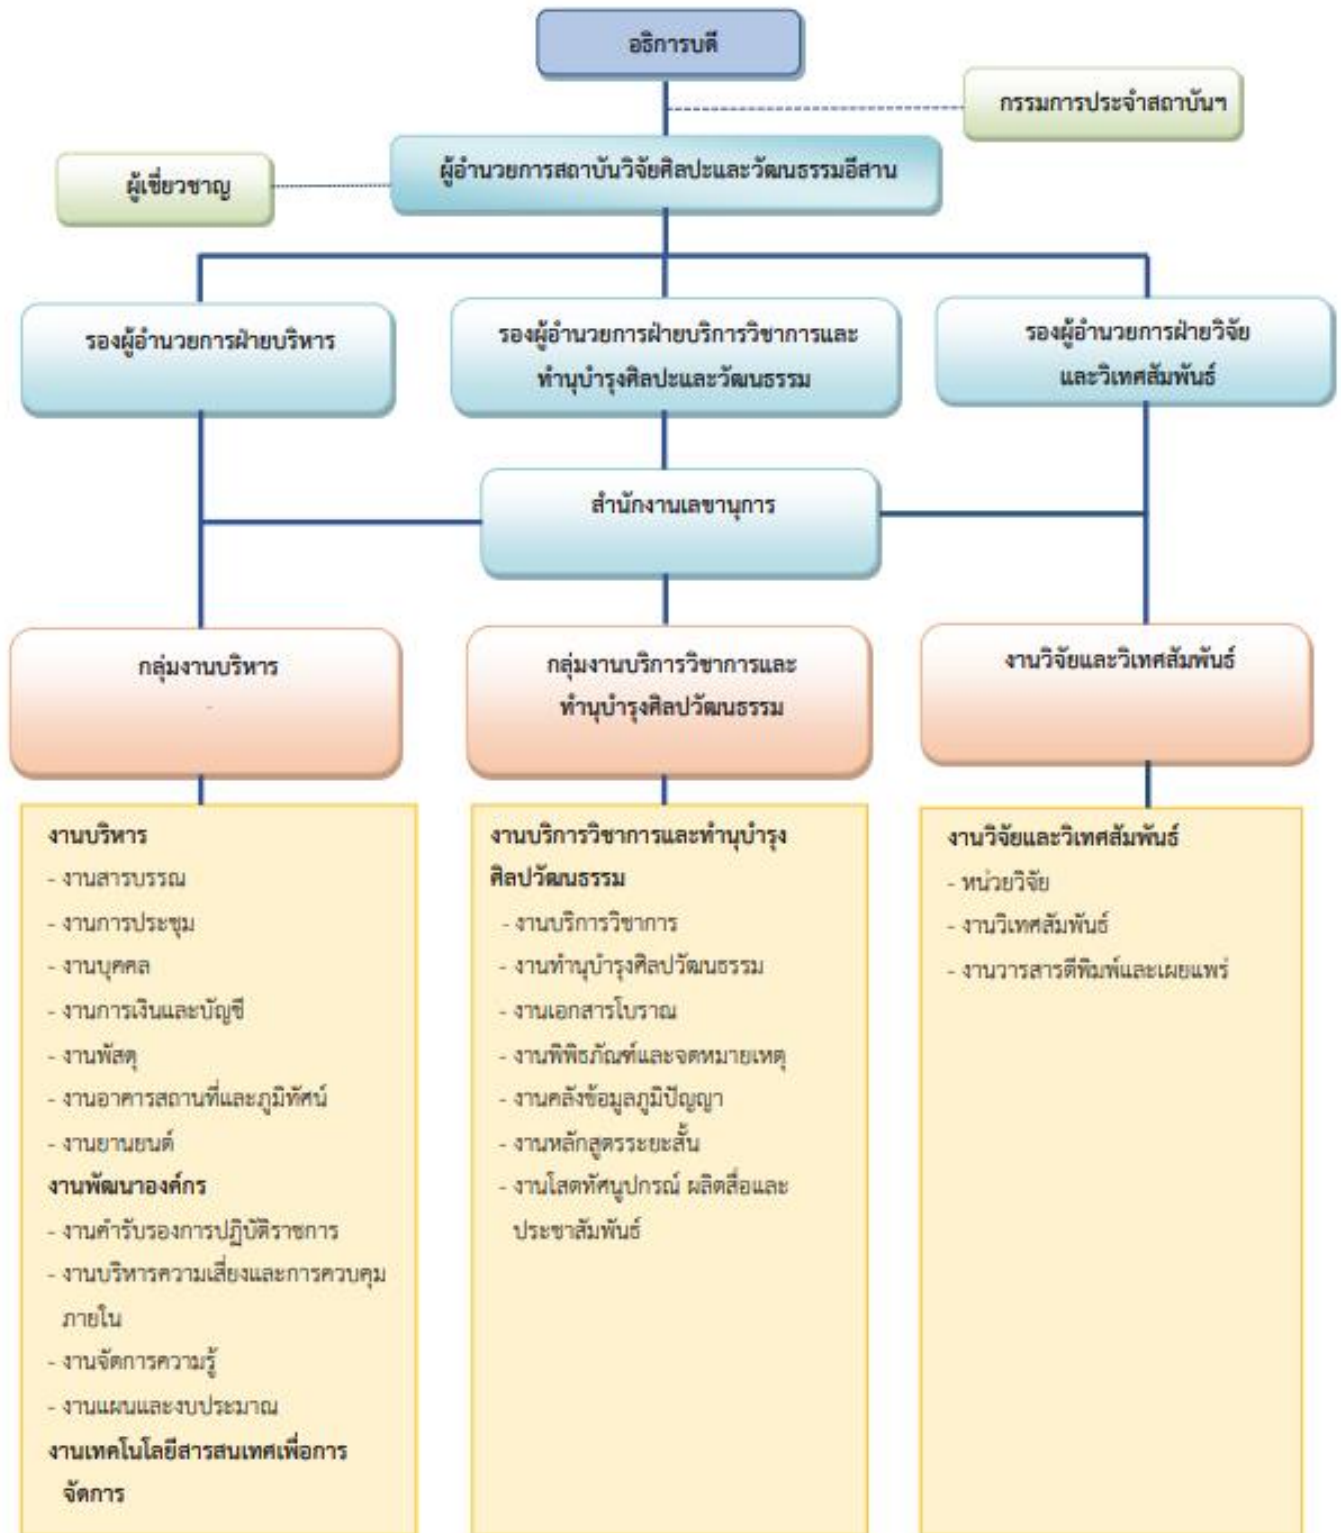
อธิการบดี

กรรมการประจำสถาบันฯ

ผู้เชี่ยวชาญ

ผู้อำนวยการสถาบันวิจัยศิลปะและวัฒนธรรมอีสาน

รองผู้อำนวยการฝ่ายบริหาร

รองผู้อำนวยการฝ่ายบริการวิชาการและทำนุบำรุงศิลปะและวัฒนธรรม

รองผู้อำนวยการฝ่ายวิจัยและวิเทศสัมพันธ์

สำนักงานเลขานุการ

กลุ่มงานบริหาร

กลุ่มงานบริการวิชาการและทำนุบำรุงศิลปวัฒนธรรม

งานวิจัยและวิเทศสัมพันธ์

งานบริหาร
- งานสารบรรณ
- งานการประชุม
- งานบุคคล
- งานการเงินและบัญชี
- งานพัสดุ
- งานอาคารสถานที่และภูมิทัศน์
- งานยานยนต์
งานพัฒนาองค์กร
- งานคำรับรองการปฏิบัติราชการ
- งานบริหารความเสี่ยงและการควบคุมภายใน
- งานจัดการความรู้
- งานแผนและงบประมาณ
งานเทคโนโลยีสารสนเทศเพื่อการจัดการ

งานบริการวิชาการและทำนุบำรุงศิลปวัฒนธรรม
- งานบริการวิชาการ
- งานทำนุบำรุงศิลปวัฒนธรรม
- งานเอกสารโบราณ
- งานพิพิธภัณฑ์และจดหมายเหตุ
- งานคลังข้อมูลภูมิปัญญา
- งานหลักสูตรระยะสั้น
- งานโสตทัศนูปกรณ์ ผลิตสื่อและประชาสัมพันธ์

งานวิจัยและวิเทศสัมพันธ์
- หน่วยวิจัย
- งานวิเทศสัมพันธ์
- งานวารสารตีพิมพ์และเผยแพร่